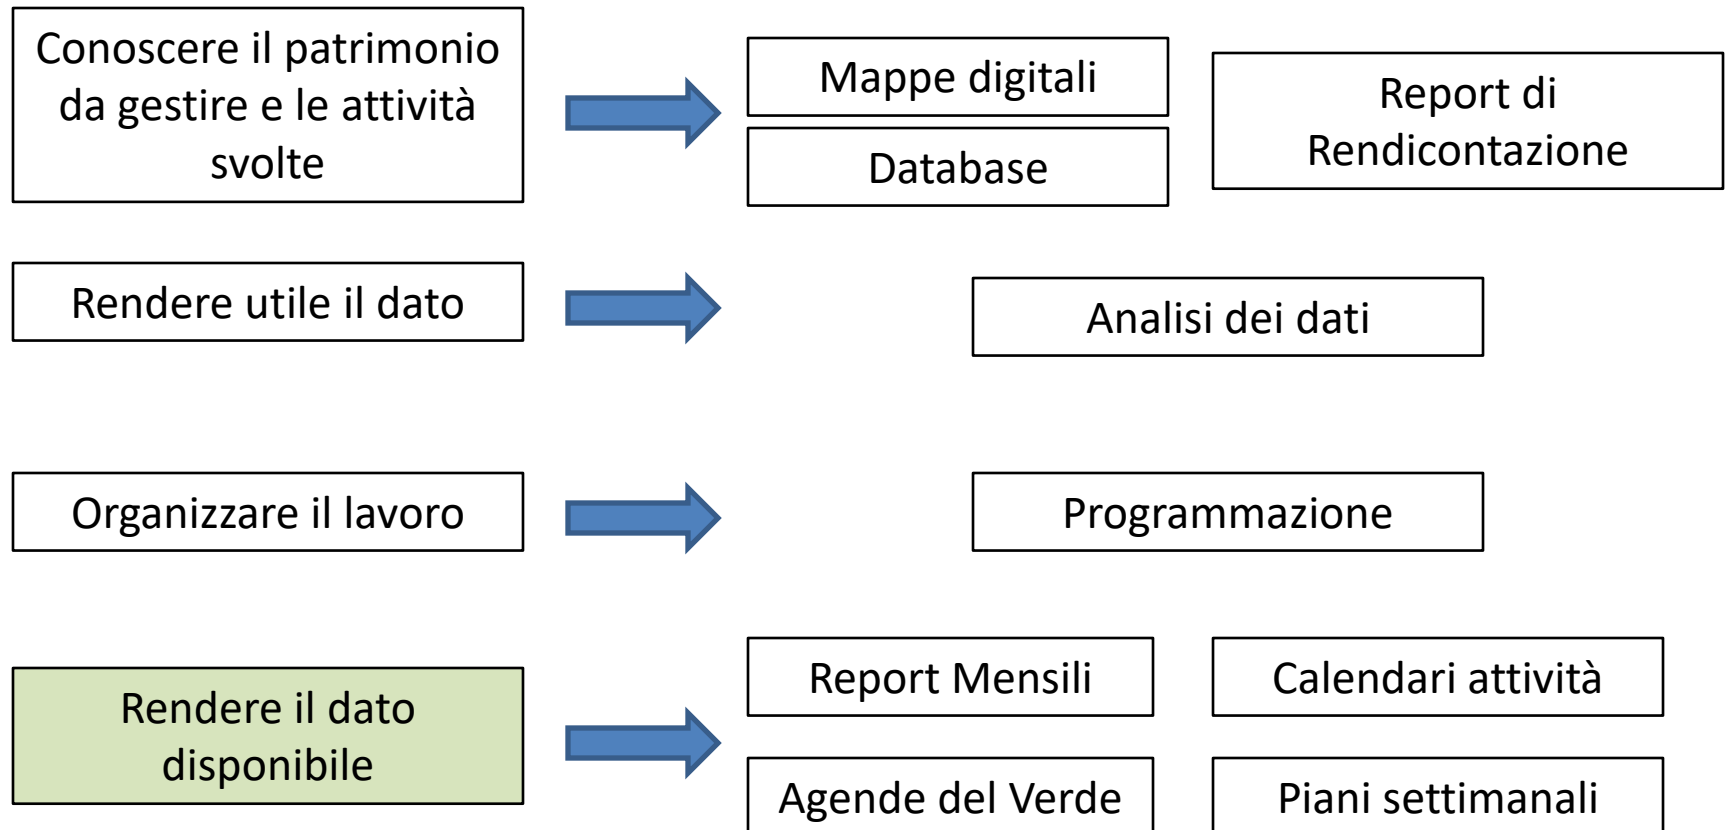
Conoscere il patrimonio da gestire e le attività svolte

Mappe digitali

Database

Report di Rendicontazione

Rendere utile il dato

Analisi dei dati

Organizzare il lavoro

Programmazione

Rendere il dato disponibile

Report Mensili

Calendari attività

Agende del Verde

Piani settimanali